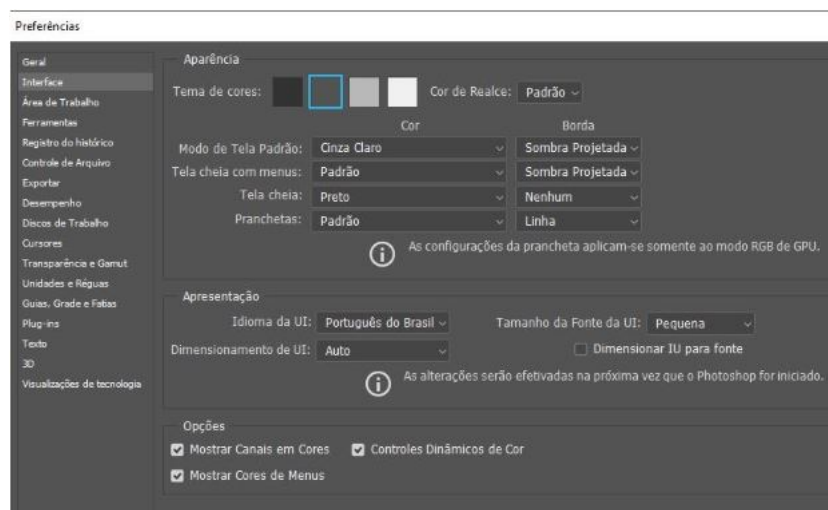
Preferências

Geral
Interface
Área de Trabalho
Ferramentas
Registro do histórico
Controle de Arquivo
Exportar
Desempenho
Discos de Trabalho
Cursores
Transparência e Gamut
Unidades e Réguas
Guias, Grade e Fatias
Plug-ins
Texto
3D
Visualizações de tecnologia

Aparência

Tema de cores:

Cor de Realce: Padrão

Cor

Borda

Modo de Tela Padrão: Cinza Claro

Sombra Projetada

Tela cheia com menus: Padrão

Sombra Projetada

Tela cheia: Preto

Nenhum

Pranchetas: Padrão

Linha

As configurações da prancheta aplicam-se somente ao modo RGB de GPU.

Apresentação

Idioma da UI: Português do Brasil

Tamanho da Fonte da UI: Pequena

Dimensionamento de UI: Auto

Dimensionar IU para fonte

As alterações serão efetivadas na próxima vez que o Photoshop for iniciado.

Opções

Mostrar Canais em Cores

Controles Dinâmicos de Cor

Mostrar Cores de Menus